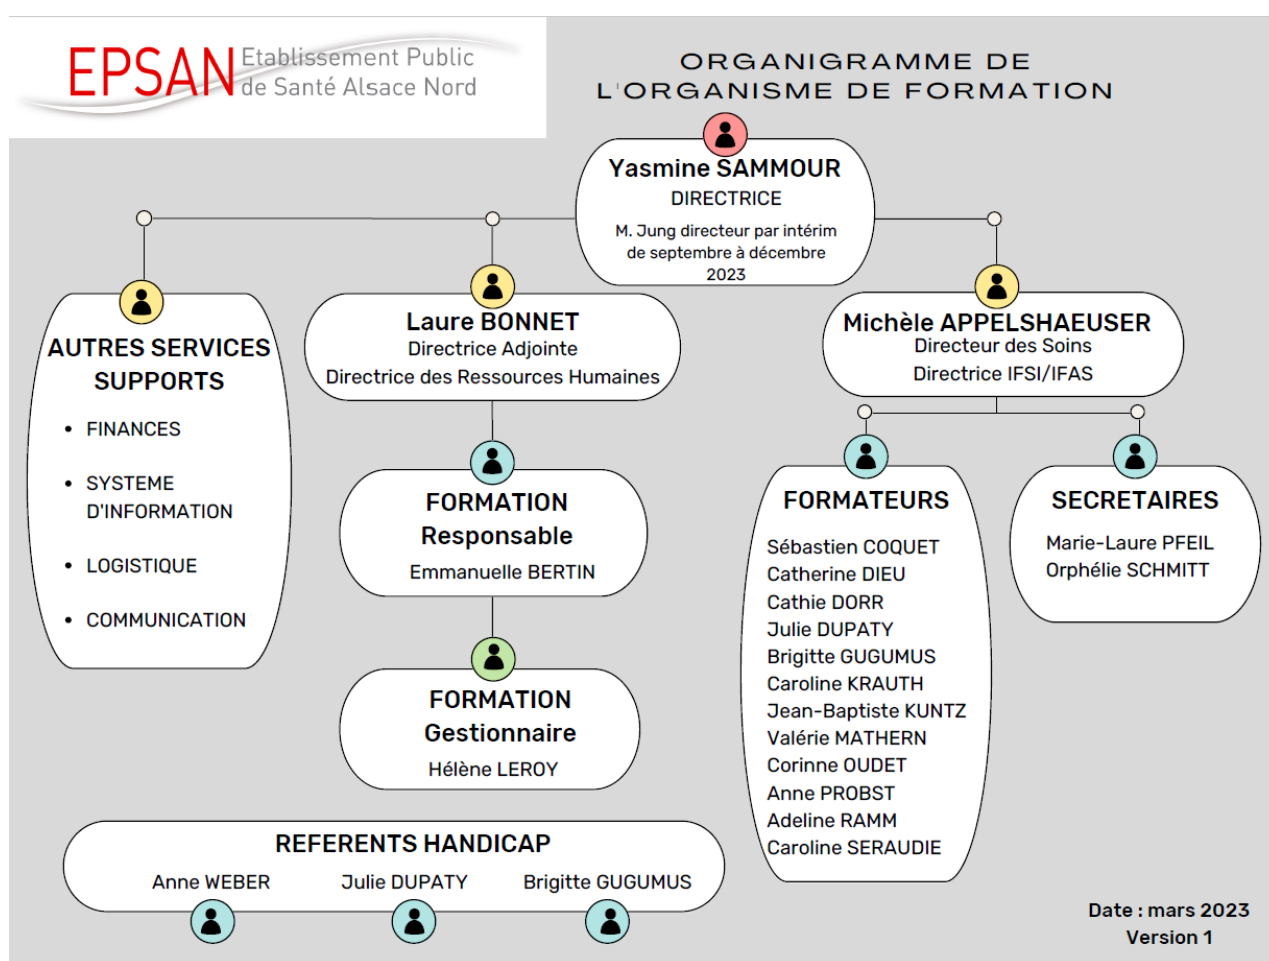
EPSAN Etablissement Public de Santé Alsace Nord

ORGANIGRAMME DE L'ORGANISME DE FORMATION

Yasmine SAMMOUR
DIRECTRICE
M. Jung directeur par intérim de septembre à décembre 2023

AUTRES SERVICES SUPPORTS
• FINANCES
• SYSTEME D'INFORMATION
• LOGISTIQUE
• COMMUNICATION

Laure BONNET
Directrice Adjointe
Directrice des Ressources Humaines

Michèle APPELSHAEUSER
Directeur des Soins
Directrice IFSI/IFAS

FORMATION
Responsable
Emmanuelle BERTIN

FORMATION
Gestionnaire
Hélène LEROY

FORMATEURS
Sébastien COQUET
Catherine DIEU
Cathie DORR
Julie DUPATY
Brigitte GUGUMUS
Caroline KRAUTH
Jean-Baptiste KUNTZ
Valérie MATHERN
Corinne OUDET
Anne PROBST
Adeline RAMM
Caroline SERAUDIE

SECRETAIRES
Marie-Laure PFEIL
Orphélie SCHMITT

REFERENTS HANDICAP
Anne WEBER
Julie DUPATY
Brigitte GUGUMUS

Date : mars 2023
Version 1